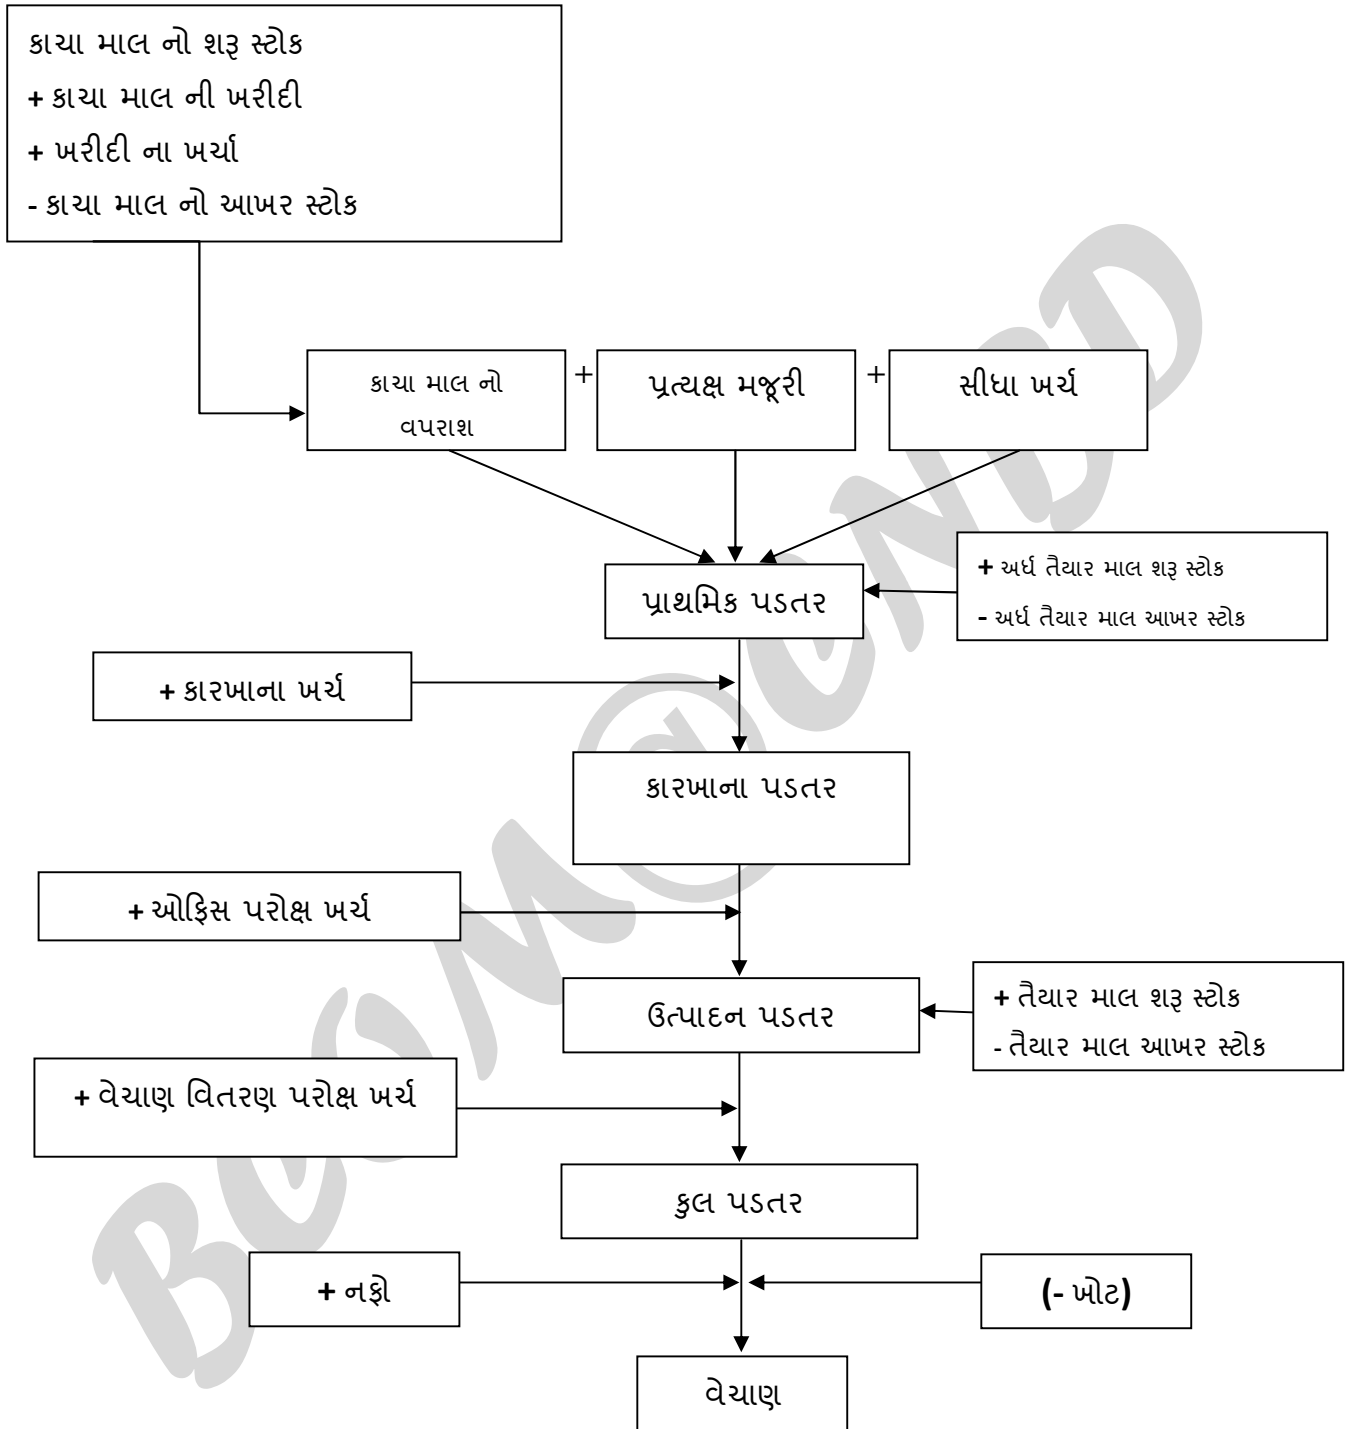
કાચા માલ નો શરૂ સ્ટોક
+ કાચા માલ ની ખરીદી
+ ખરીદી ના ખર્ચા
- કાચા માલ નો આખર સ્ટોક

કાચા માલ નો વપરાશ + પ્રત્યક્ષ મજૂરી + સીધા ખર્ચ

પ્રાથમિક પડતર

+ અર્ધ તૈયાર માલ શરૂ સ્ટોક
- અર્ધ તૈયાર માલ આખર સ્ટોક

+ કારખાના ખર્ચ

કારખાના પડતર

+ ઓફિસ પરોક્ષ ખર્ચ

ઉત્પાદન પડતર

+ તૈયાર માલ શરૂ સ્ટોક
- તૈયાર માલ આખર સ્ટોક

+ વેચાણ વિતરણ પરોક્ષ ખર્ચ

કુલ પડતર

+ નફો

(- ખોટ)

વેચાણ

BOOMOEND